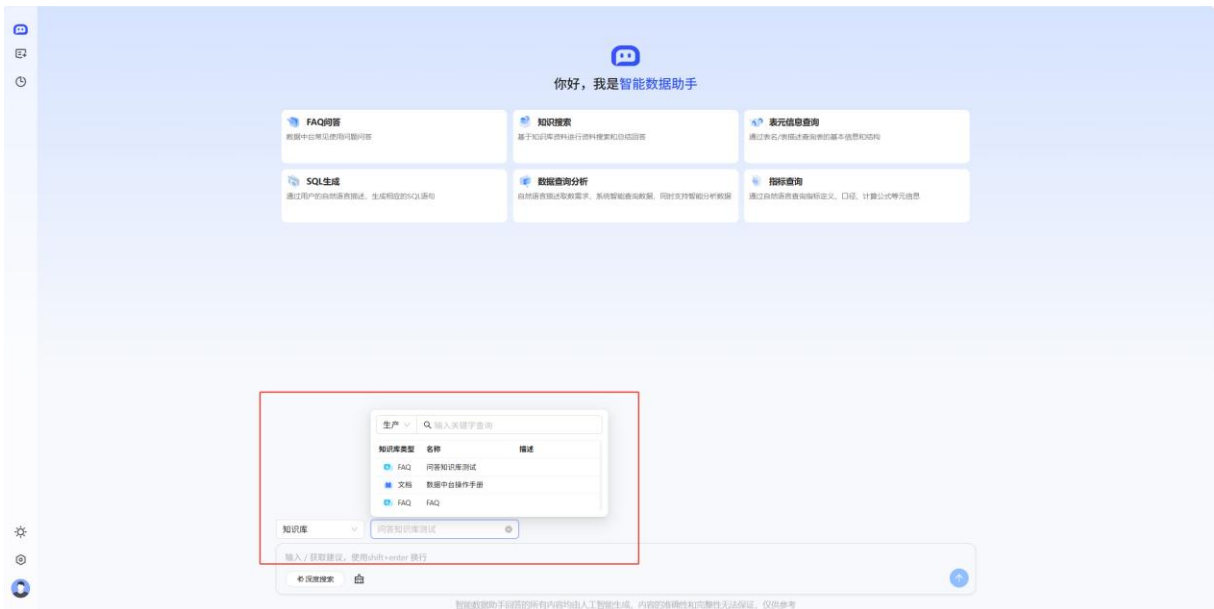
你好，我是智能数据助手

FAQ问答
数据中台常见使用问题问答

知识搜索
基于知识库资料进行资料搜索和总结回答

表元信息查询
通过表名/表描述查询表的基本信息和结构

SQL生成
通过用户的自然语言描述，生成相应的SQL语句

数据查询分析
自然语言描述取数需求，系统智能查询数据，同时支持智能分析数据

指标查询
通过自然语言查询指标定义、口径、计算公式等元信息

生产
输入关键字查询

| 知识库类型 | 名称 | 描述 |
|---|---|---|
| FAQ | 问答知识库测试 | |
| 文档 | 数据中台操作手册 | |
| FAQ | FAQ | |

知识库
问答知识库测试

输入 / 获取建议，使用shift+enter 换行

深度搜索

智能数据助手回答的所有内容均由人工智能生成，内容的准确性和完整性无法保证，仅供参考